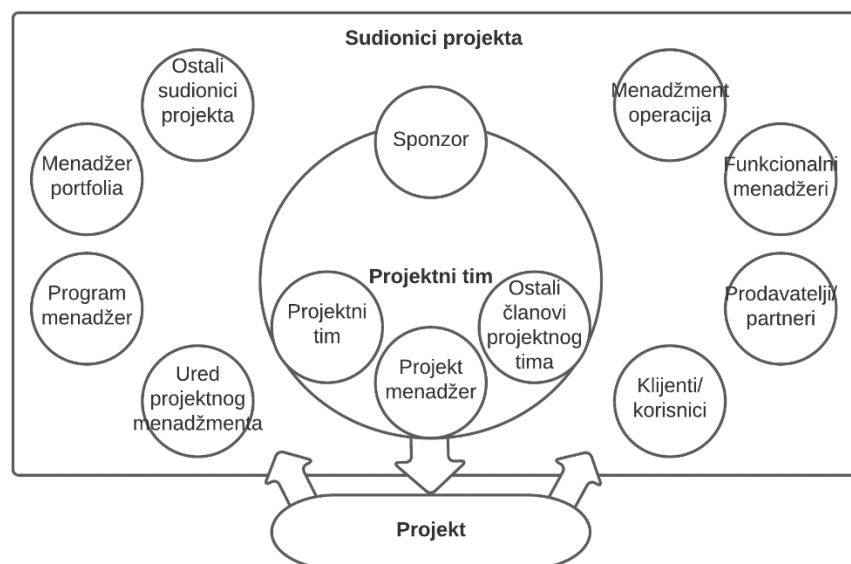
Sudionici projekta

Ostali sudionici projekta

Menadžer portfolia

Program menadžer

Ured projektnog menadžmenta

Sponzor

Projektni tim

Projektni tim

Ostali članovi projektnog tima

Projekt menadžer

Menadžment operacija

Funkcionalni menadžeri

Prodavatelji/ partneri

Klijenti/ korisnici

Projekt